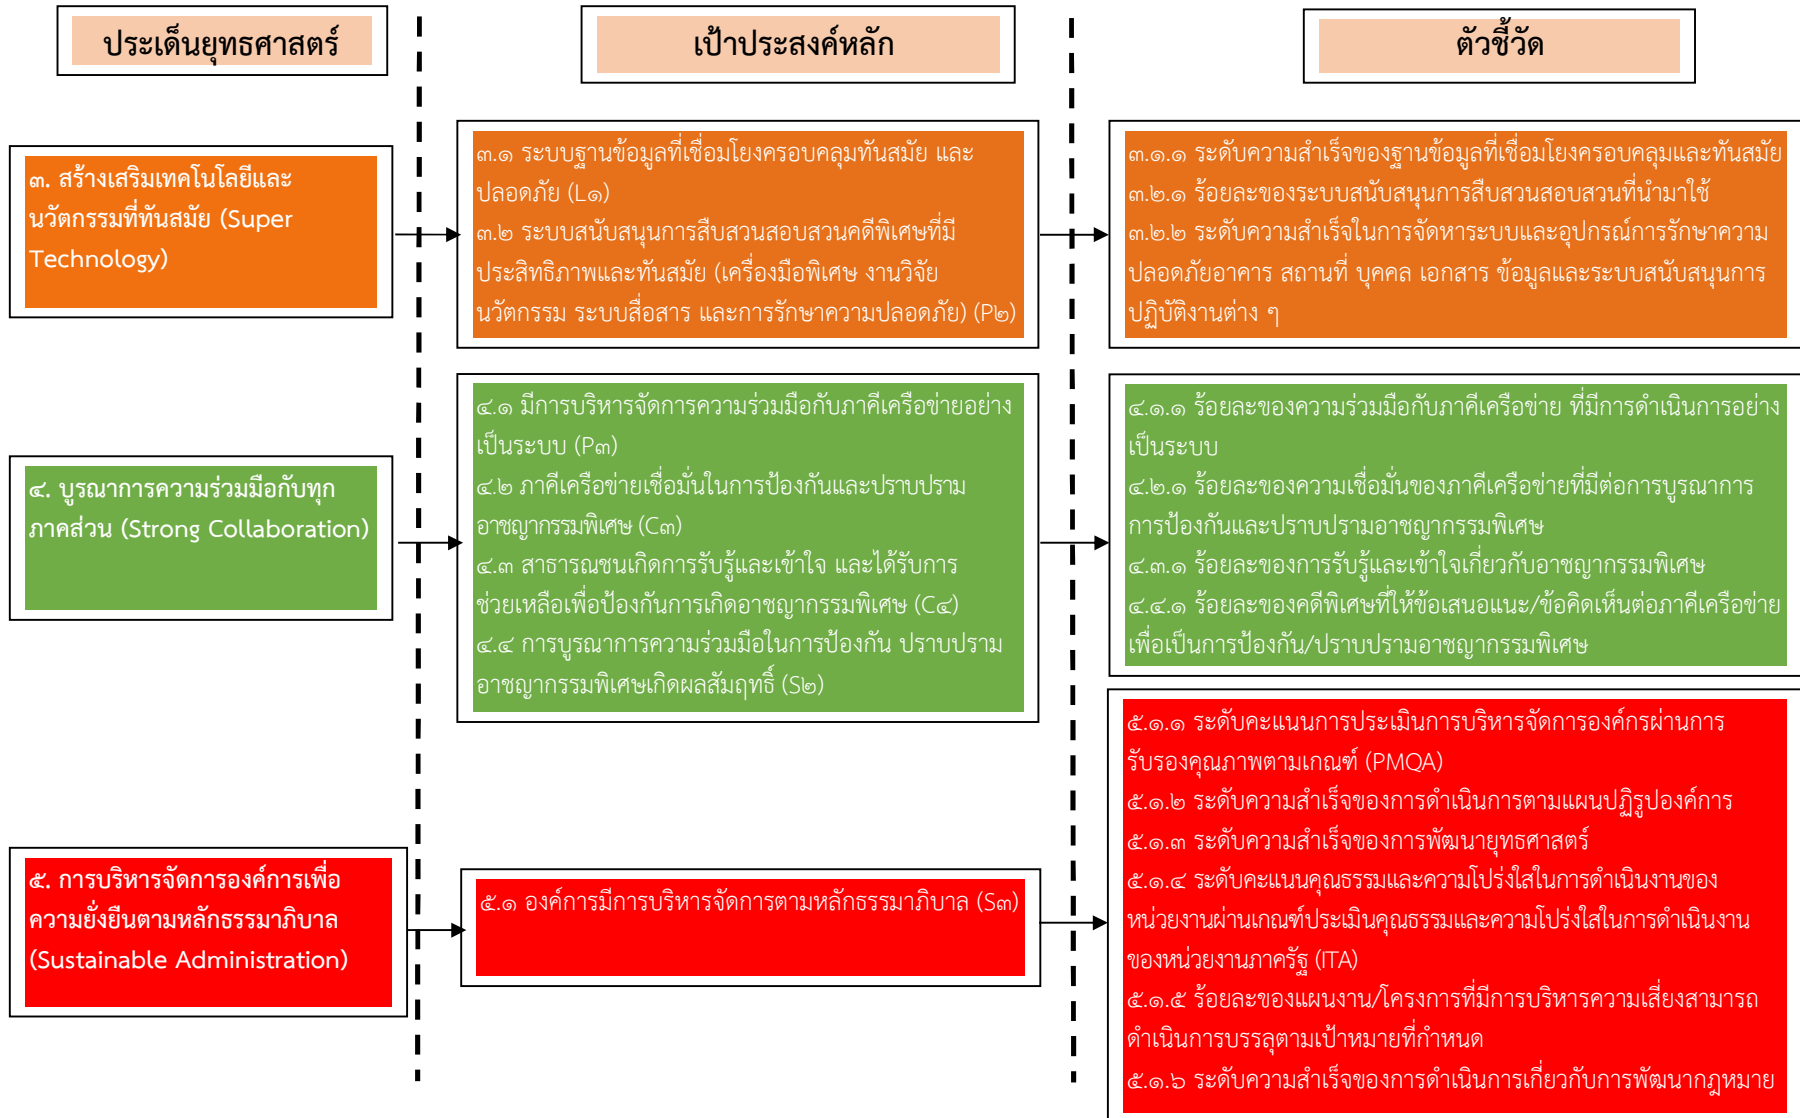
ประเด็นยุทธศาสตร์

เป้าประสงค์หลัก

ตัวชี้วัด

๓. สร้างเสริมเทคโนโลยีและนวัตกรรมที่ทันสมัย (Super Technology)

๓.๑ ระบบฐานข้อมูลที่เชื่อมโยงครอบคลุมทันสมัย และปลอดภัย (L๑)
๓.๒ ระบบสนับสนุนการสืบสวนสอบสวนคดีพิเศษที่มีประสิทธิภาพและทันสมัย (เครื่องมือพิเศษ งานวิจัย นวัตกรรม ระบบสื่อสาร และการรักษาความปลอดภัย) (P๒)

๓.๑.๑ ระดับความสำเร็จของฐานข้อมูลที่เชื่อมโยงครอบคลุมและทันสมัย
๓.๒.๑ ร้อยละของระบบสนับสนุนการสืบสวนสอบสวนที่นำมาใช้
๓.๒.๒ ระดับความสำเร็จในการจัดหาระบบและอุปกรณ์การรักษาความปลอดภัยอาคาร สถานที่ บุคคล เอกสาร ข้อมูลและระบบสนับสนุนการปฏิบัติงานต่าง ๆ

๔. บูรณาการความร่วมมือกับทุกภาคส่วน (Strong Collaboration)

๔.๑ มีการบริหารจัดการความร่วมมือกับภาคีเครือข่ายอย่างเป็นระบบ (P๓)
๔.๒ ภาคีเครือข่ายเชื่อมั่นในการป้องกันและปราบปรามอาชญากรรมพิเศษ (C๓)
๔.๓ สาธารณชนเกิดการรับรู้และเข้าใจ และได้รับการช่วยเหลือเพื่อป้องกันการเกิดอาชญากรรมพิเศษ (C๔)
๔.๔ การบูรณาการความร่วมมือในการป้องกัน ปราบปรามอาชญากรรมพิเศษเกิดผลสัมฤทธิ์ (S๒)

๔.๑.๑ ร้อยละของความร่วมมือกับภาคีเครือข่าย ที่มีการดำเนินการอย่างเป็นระบบ
๔.๒.๑ ร้อยละของความเชื่อมั่นของภาคีเครือข่ายที่มีต่อการบูรณาการการป้องกันและปราบปรามอาชญากรรมพิเศษ
๔.๓.๑ ร้อยละของการรับรู้และเข้าใจเกี่ยวกับอาชญากรรมพิเศษ
๔.๔.๑ ร้อยละของคดีพิเศษที่ให้ข้อเสนอแนะ/ข้อคิดเห็นต่อภาคีเครือข่ายเพื่อเป็นการป้องกัน/ปราบปรามอาชญากรรมพิเศษ

๕. การบริหารจัดการองค์การเพื่อความยั่งยืนตามหลักธรรมาภิบาล (Sustainable Administration)

๕.๑ องค์การมีการบริหารจัดการตามหลักธรรมาภิบาล (S๓)

๕.๑.๑ ระดับคะแนนการประเมินการบริหารจัดการองค์กรผ่านการรับรองคุณภาพตามเกณฑ์ (PMQA)
๕.๑.๒ ระดับความสำเร็จของการดำเนินการตามแผนปฏิรูปองค์การ
๕.๑.๓ ระดับความสำเร็จของการพัฒนายุทธศาสตร์
๕.๑.๔ ระดับคะแนนคุณธรรมและความโปร่งใสในการดำเนินงานของหน่วยงานผ่านเกณฑ์ประเมินคุณธรรมและความโปร่งใสในการดำเนินงานของหน่วยงานภาครัฐ (ITA)
๕.๑.๕ ร้อยละของแผนงาน/โครงการที่มีการบริหารความเสี่ยงสามารถดำเนินการบรรลุตามเป้าหมายที่กำหนด
๕.๑.๖ ระดับความสำเร็จของการดำเนินการเกี่ยวกับการพัฒนากฎหมาย